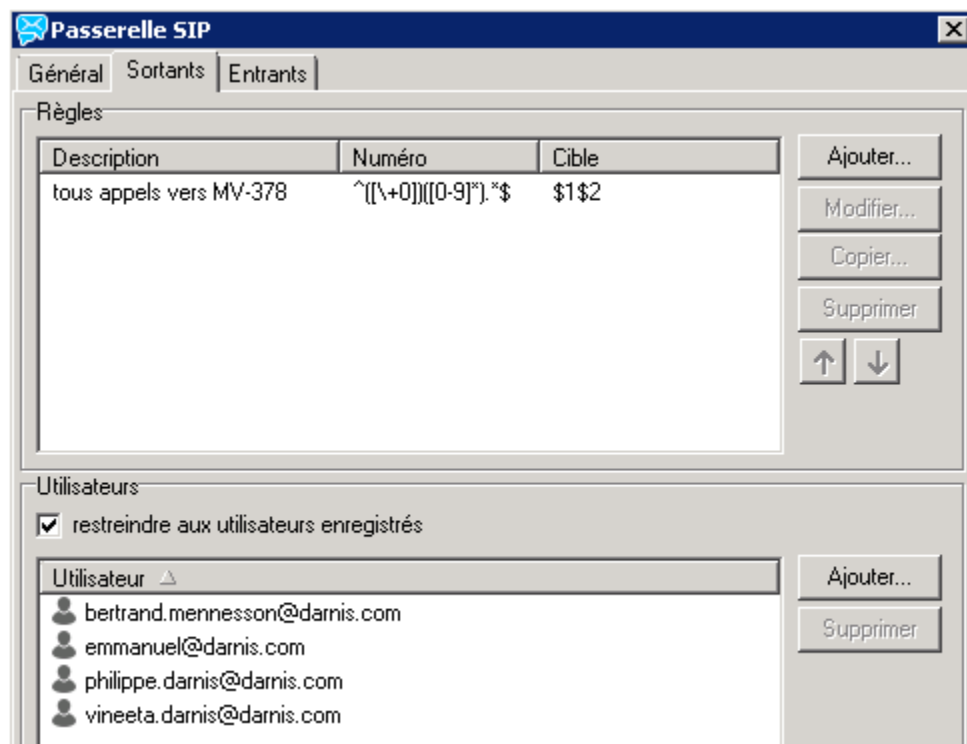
Passerelle SIP

Général | Sortants | Entrants

Règles

| Description | Numéro | Cible |
|---|---|---|
| tous appels vers MV-378 | ^([\+0])([0-9]*).*$ | $1$2 |

Ajouter...
Modifier...
Copier...
Supprimer
↑ ↓

Utilisateurs

☑ restreindre aux utilisateurs enregistrés

| Utilisateur △ |
|---|
| bertrand.mennesson@darnis.com |
| emmanuel@darnis.com |
| philippe.darnis@darnis.com |
| vineeta.darnis@darnis.com |

Ajouter...
Supprimer